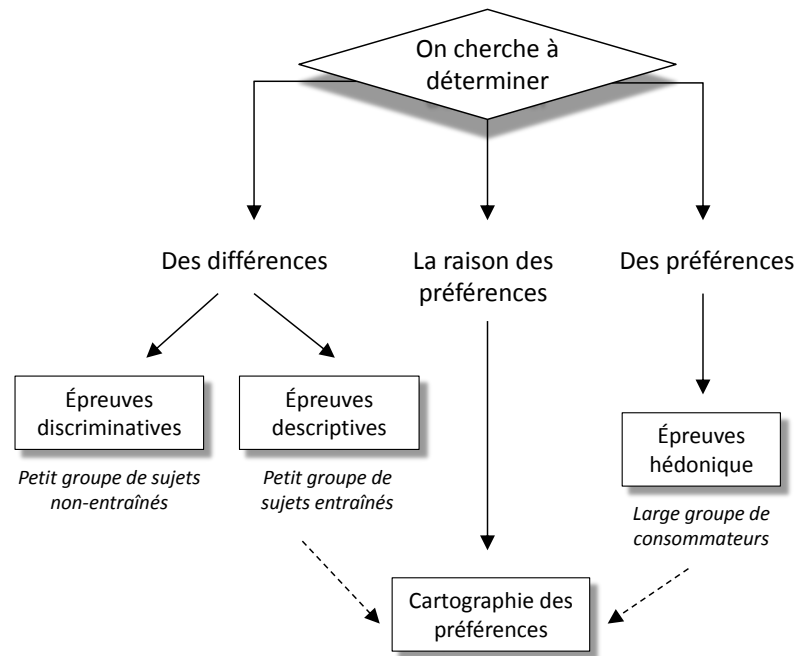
On cherche à déterminer

Des différences

La raison des préférences

Des préférences

Épreuves discriminatives

*Petit groupe de sujets non-entraînés*

Épreuves descriptives

*Petit groupe de sujets entraînés*

Épreuves hédonique

*Large groupe de consommateurs*

Cartographie des préférences